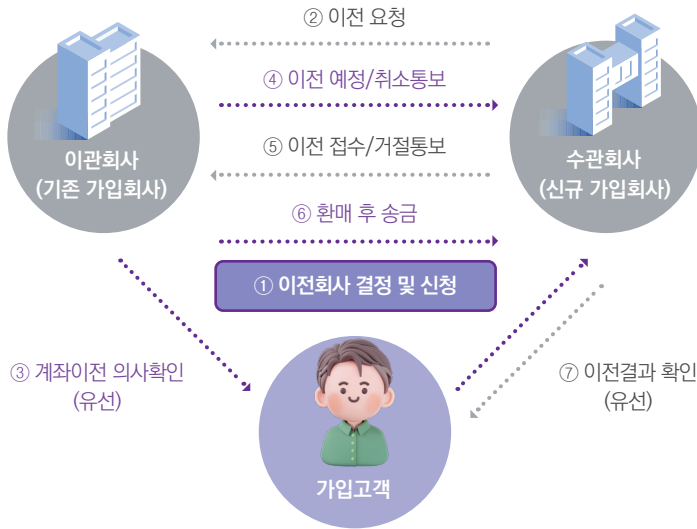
② 이전 요청

④ 이전 예정/취소통보

⑤ 이전 접수/거절통보

⑥ 환매 후 송금

이관회사
(기존 가입회사)

수관회사
(신규 가입회사)

① 이전회사 결정 및 신청

③ 계좌이전 의사확인
(유선)

⑦ 이전결과 확인
(유선)

가입고객